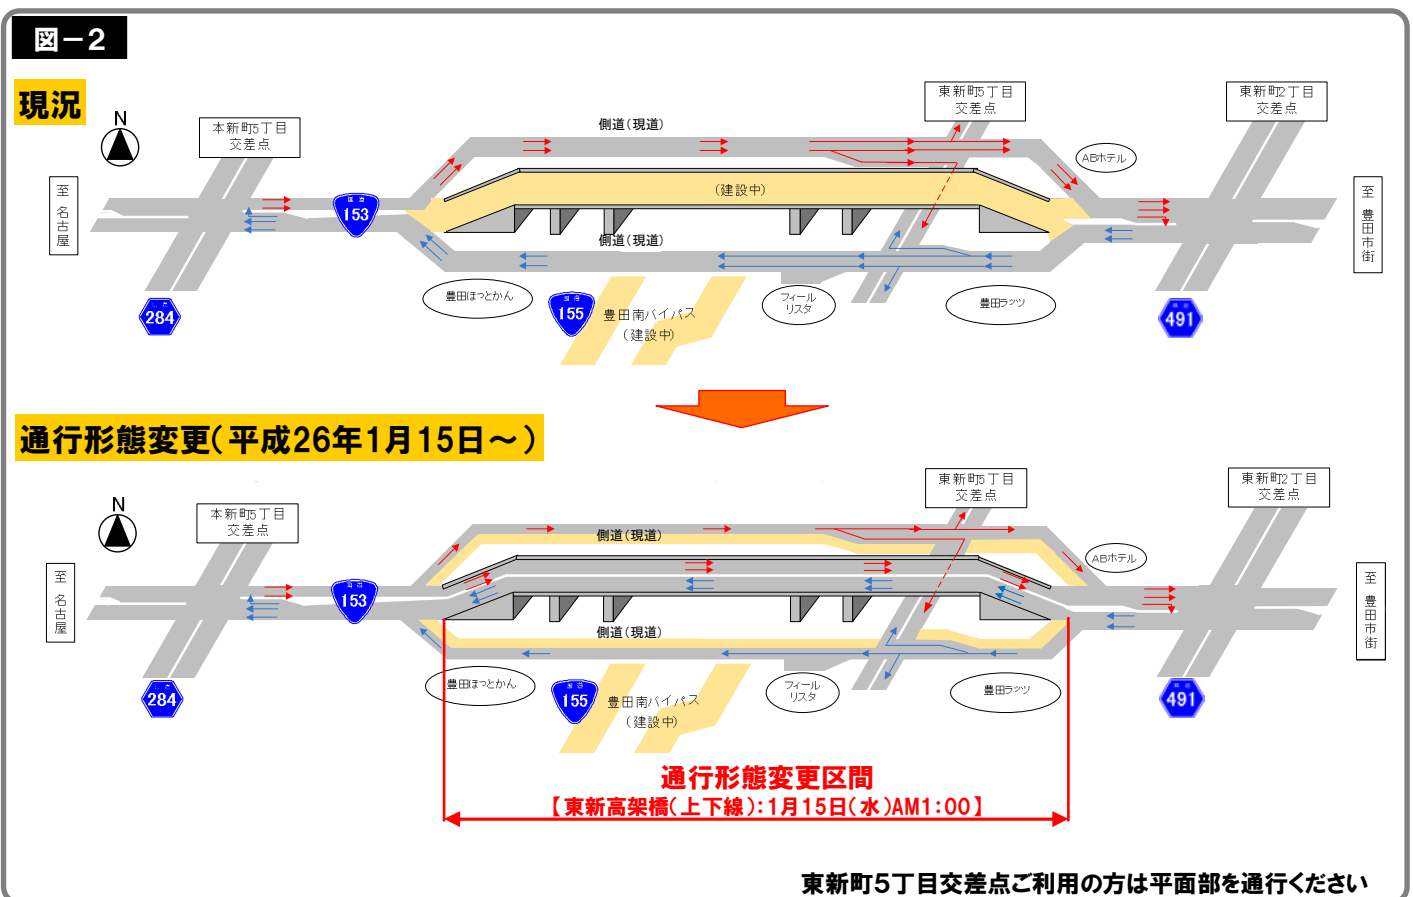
図－2

現況

N

本新町5丁目
交差点

側道(現道)

東新町5丁目
交差点

東新町2丁目
交差点

ABホテル

至
名古屋

153

(建設中)

至
豊田市街

側道(現道)

284

豊田ほっとかん

155

豊田南バイパス
(建設中)

フィール
リスタ

豊田ラッツ

491

通行形態変更(平成26年1月15日～)

N

本新町5丁目
交差点

側道(現道)

東新町5丁目
交差点

東新町2丁目
交差点

ABホテル

至
名古屋

153

至
豊田市街

側道(現道)

284

豊田ほっとかん

155

豊田南バイパス
(建設中)

フィール
リスタ

豊田ラッツ

491

通行形態変更区間
【東新高架橋(上下線):1月15日(水)AM1:00】

東新町5丁目交差点ご利用の方は平面部を通行ください